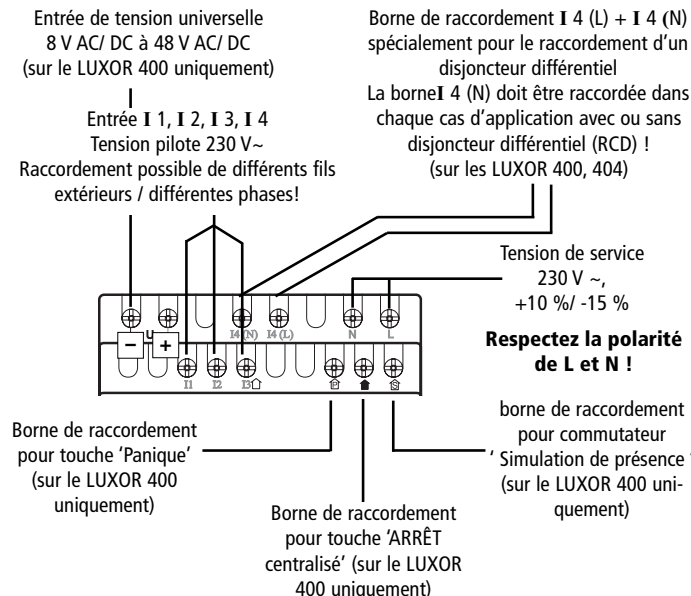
Entrée de tension universelle 8 V AC/ DC à 48 V AC/ DC (sur le LUXOR 400 uniquement)

Entrée I 1, I 2, I 3, I 4 Tension pilote 230 V~ Raccordement possible de différents fils extérieurs / différentes phases!

Borne de raccordement I 4 (L) + I 4 (N) spécialement pour le raccordement d'un disjoncteur différentiel La borneI 4 (N) doit être raccordée dans chaque cas d'application avec ou sans disjoncteur différentiel (RCD) ! (sur les LUXOR 400, 404)

Tension de service 230 V ~, +10 %/ -15 %

Respectez la polarité de L et N !

– + I1 I2 I3 I4 (N) I4 (L) N L

Borne de raccordement pour touche 'Panique' (sur le LUXOR 400 uniquement)

Borne de raccordement pour touche 'ARRÊT centralisé' (sur le LUXOR 400 uniquement)

borne de raccordement pour commutateur ' Simulation de présence ' (sur le LUXOR 400 uniquement)